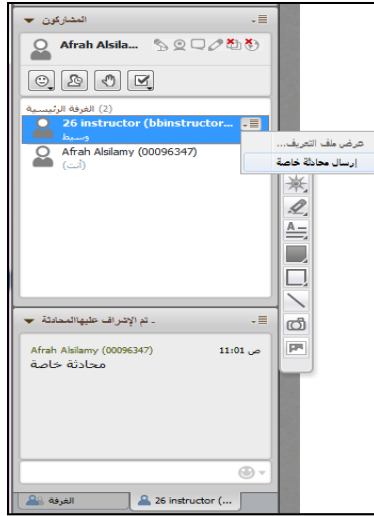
المشاركون

Afrah Alsila...

(2) الغرفة الرئيسية

26 instructor (bbinstructor...

وسيط

عرض ملف التعريف...

إرسال محادثة خاصة

Afrah Alsilamy (00096347)

(أنت)

تم الإشراف عليهاالمحادثة -

Afrah Alsilamy (00096347)

ص 11:01

محادثة خاصة

الغرفة

26 instructor (...